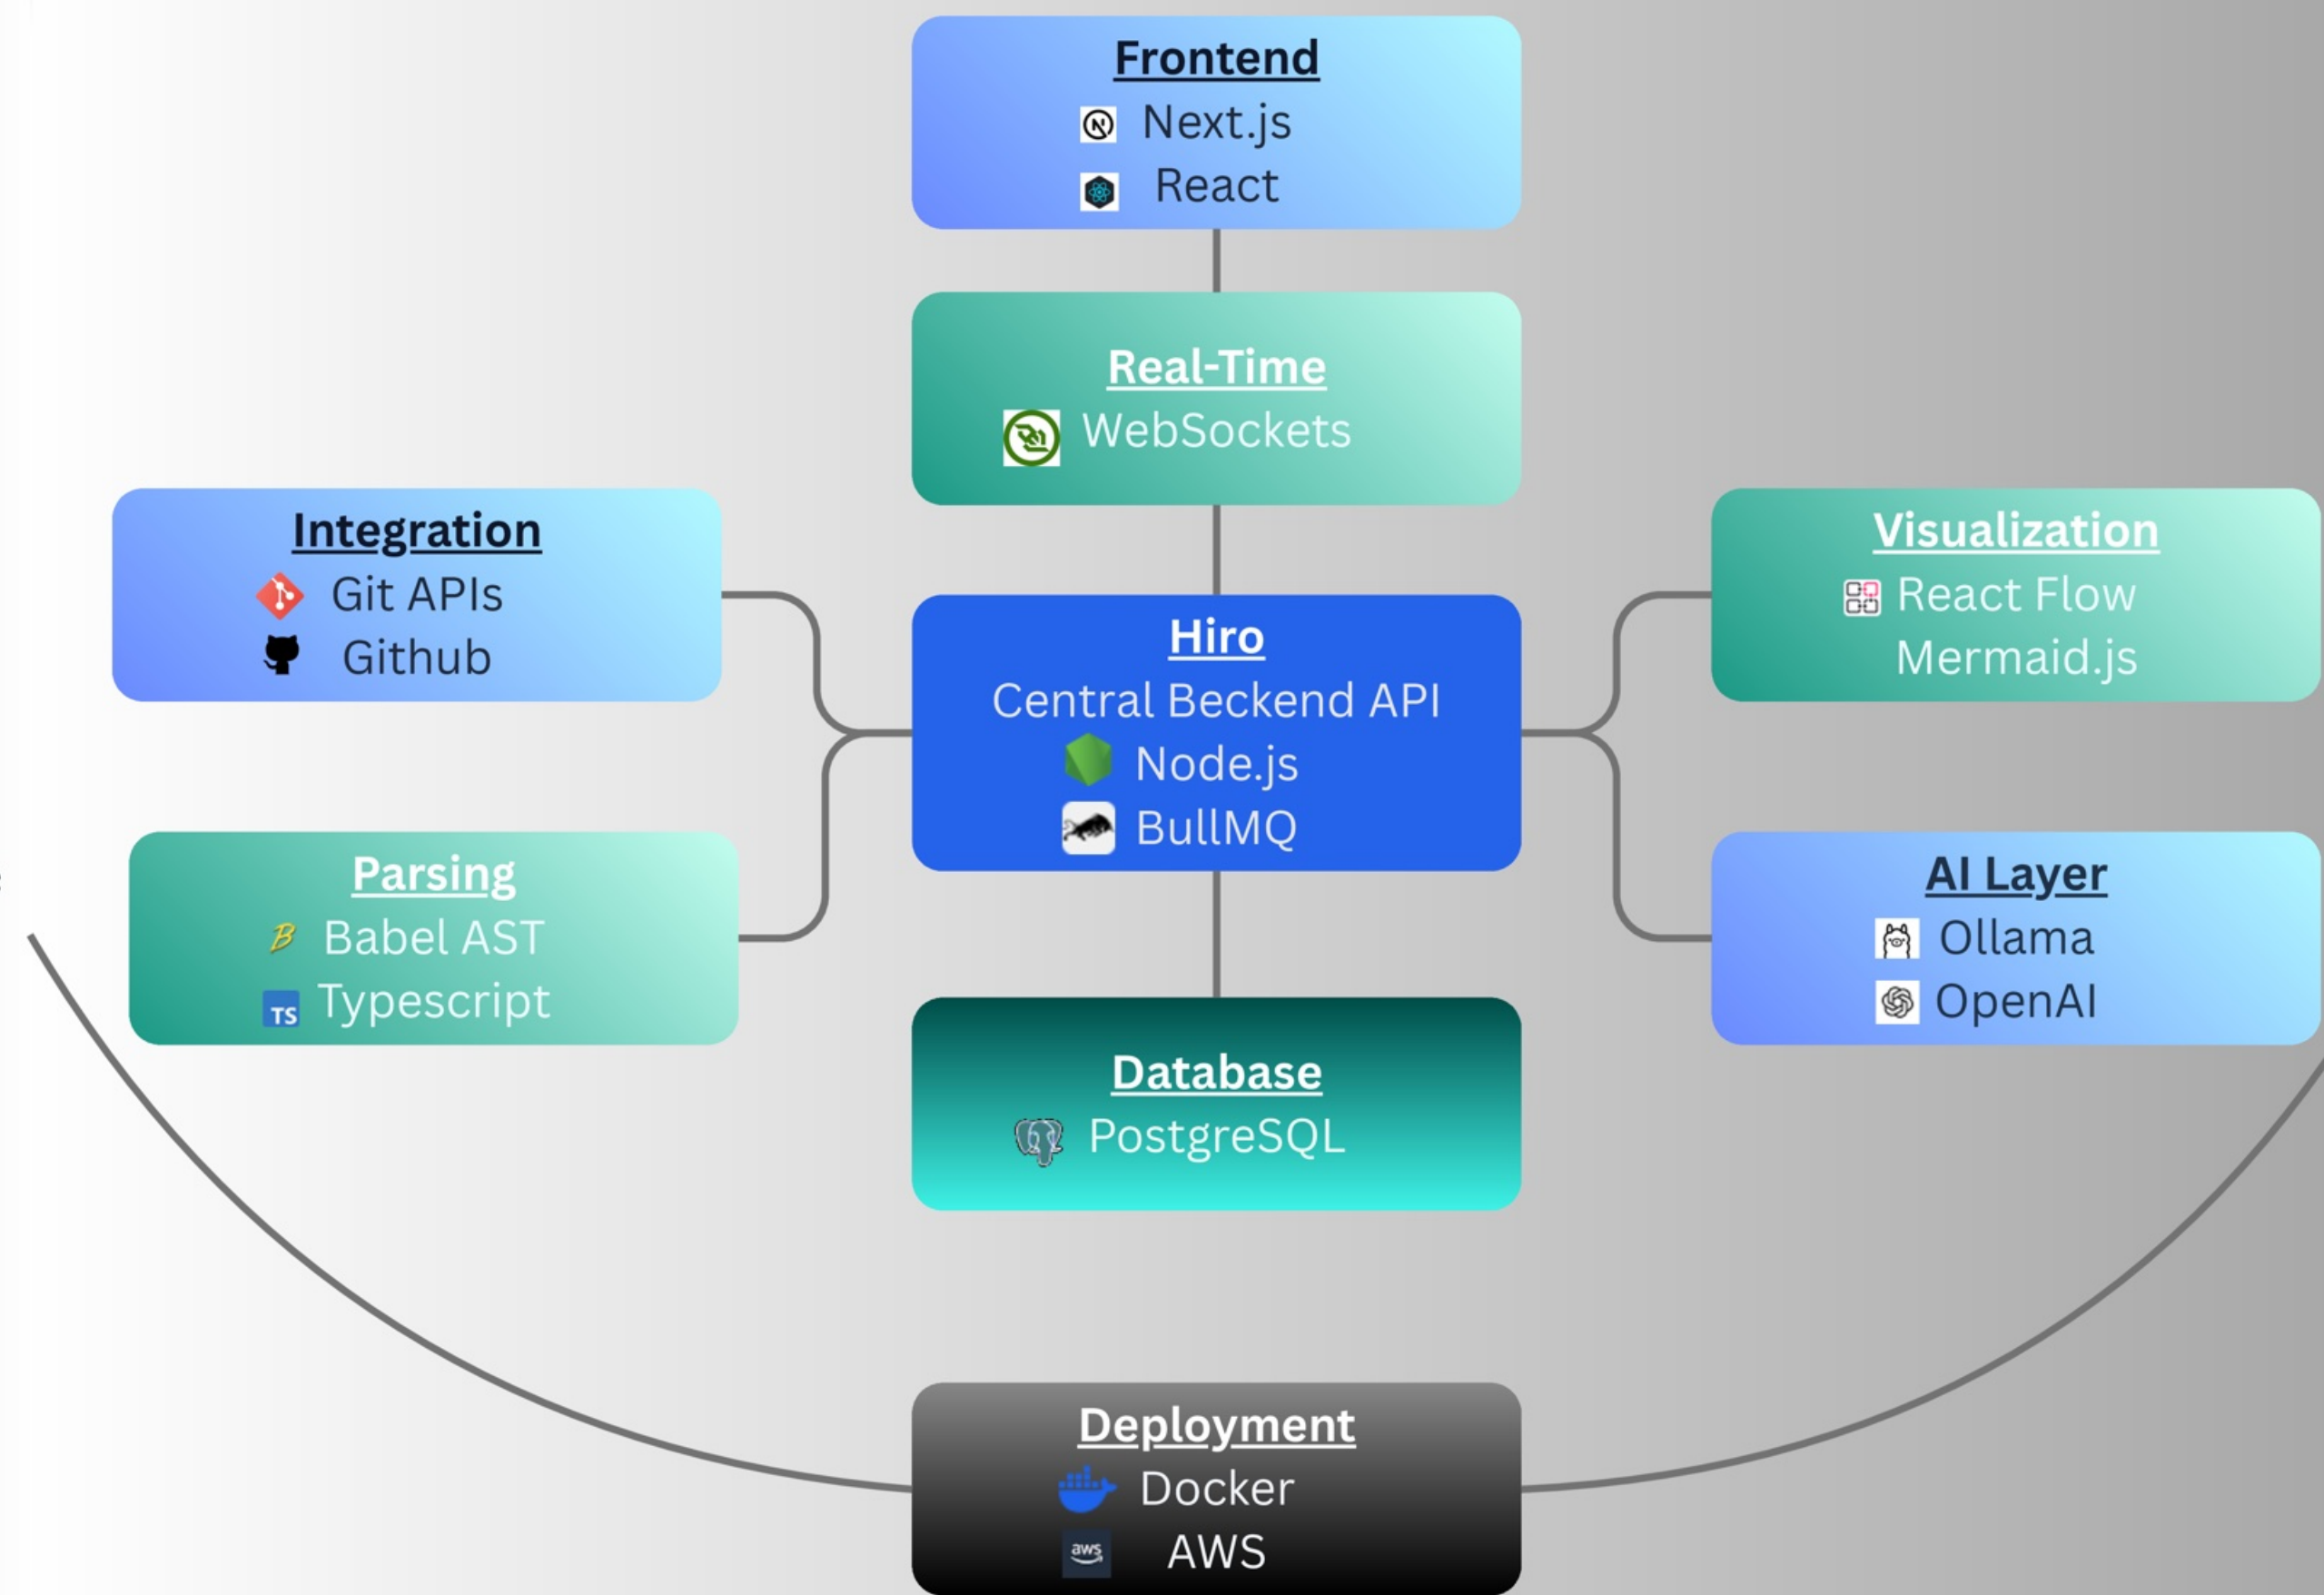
Frontend
Next.js
React

Real-Time
WebSockets

Integration
Git APIs
Github

Hiro
Central Beckend API
Node.js
BullMQ

Visualization
React Flow
Mermaid.js

Parsing
Babel AST
TS Typescript

AI Layer
Ollama
OpenAI

Database
PostgreSQL

Deployment
Docker
aws AWS